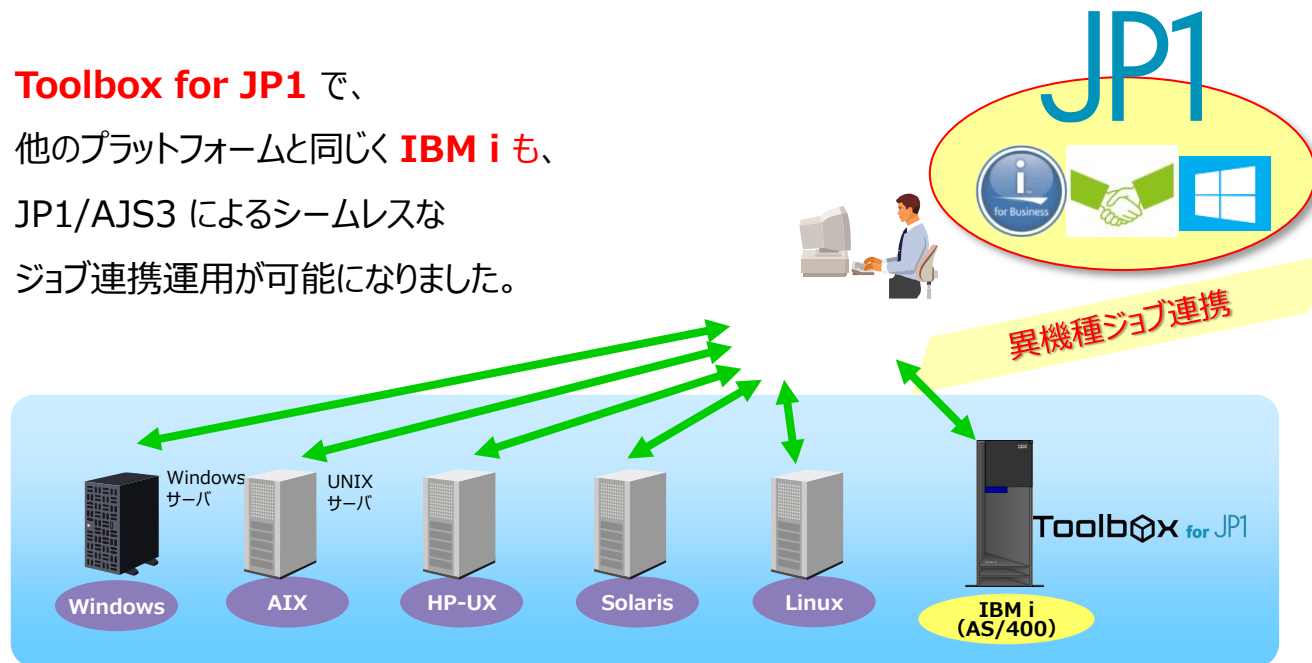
JP1

Toolbox for JP1 で、
他のプラットフォームと同じく IBM i も、
JP1/AJS3 によるシームレスな
ジョブ連携運用が可能になりました。

for Business

異機種ジョブ連携

Windows サーバ

UNIX サーバ

IBM

Toolbox for JP1

Windows

AIX

HP-UX

Solaris

Linux

IBM i (AS/400)